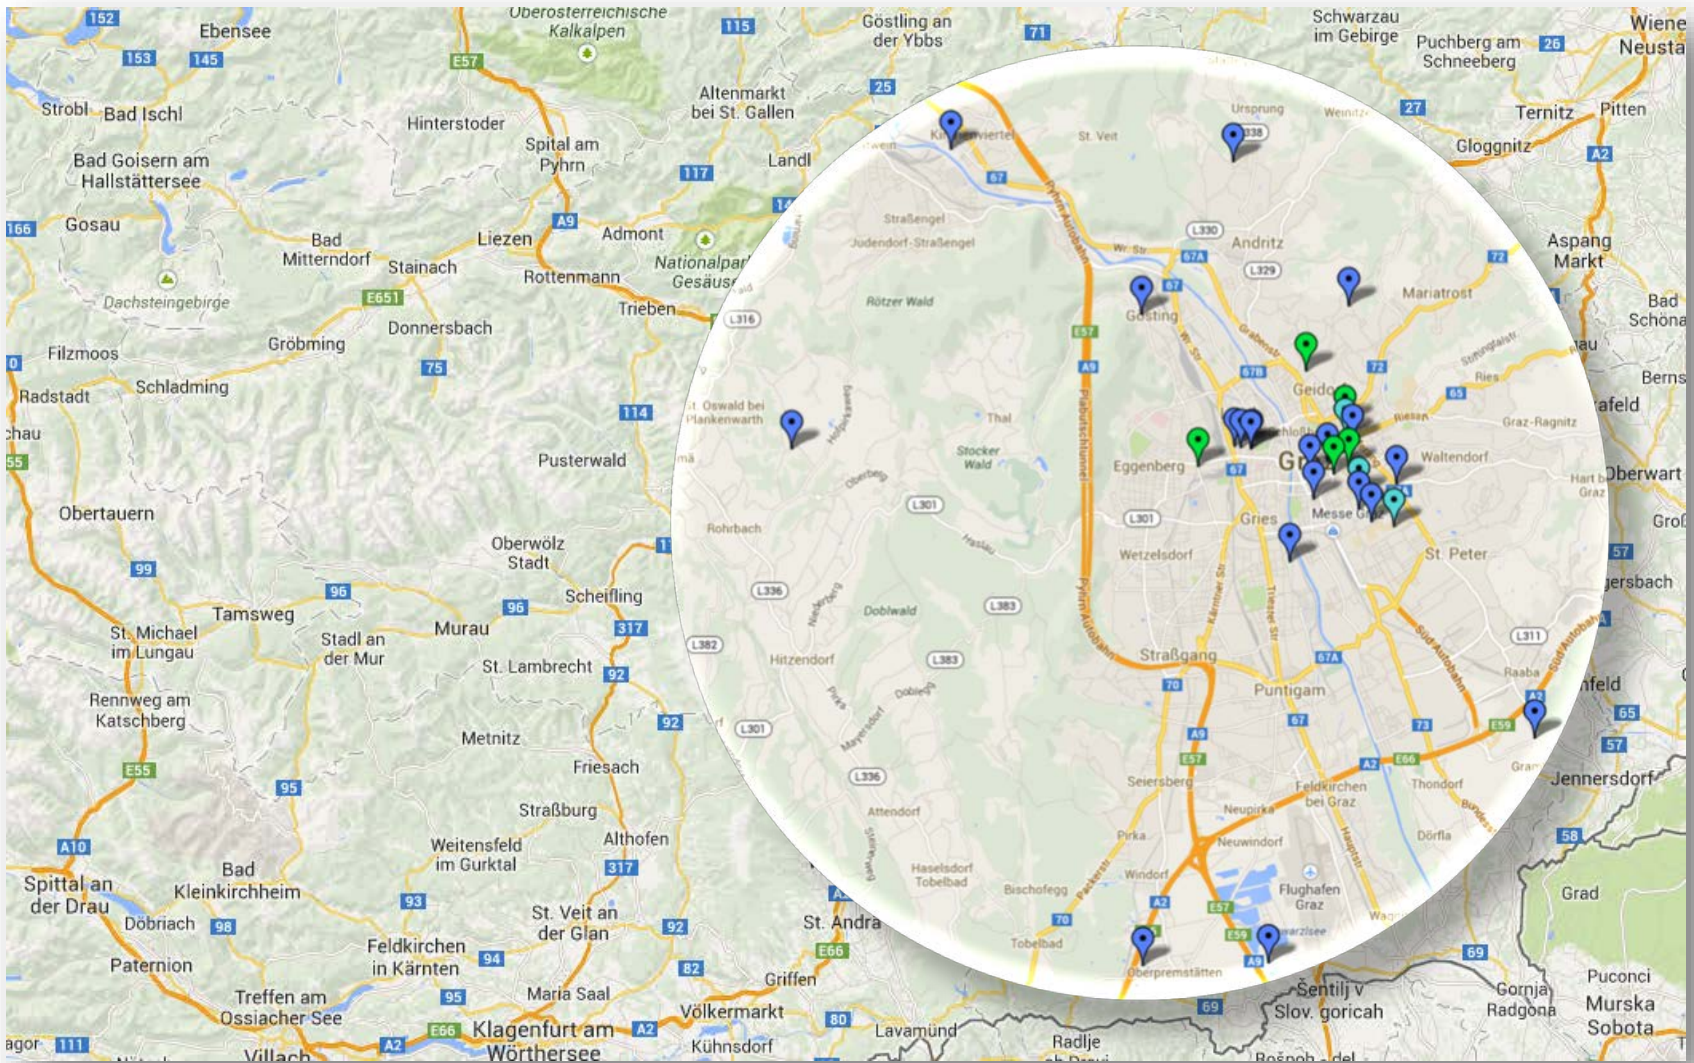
152
Ebensee
Oberösterreichische Kalkalpen
115
Göstling an der Ybbs
71
Schwarzau im Gebirge
Puchberg am Schneeberg
26
Wiener Neusta
153
145
E57
25
Altenmarkt bei St. Gallen
27
Ternitz
Pitten
Strobl
Bad Ischl
Hinterstoder
Gloggnitz
A2
Spital am Pyhrn
Landl
Bad Goisern am Hallstättersee
117
14
166
Gosau
A9
Admont
Aspang Markt
Bad Mitterndorf
Liezen
Nationalpark Gesäuse
Stainach
Rottenmann
Bad Schöna
Dachsteingebirge
E651
Trieben
Donnersbach
Filzmoos
Gröbming
75
Berns
Radstadt
Schladming
114
Pusterwald
Oberwart
Obertauern
Oberwölz Stadt
99
96
Scheifling
Tamsweg
96
St. Michael im Lungau
Stadl an der Mur
Murau
317
St. Lambrecht
92
Rennweg am Katschberg
92
Metnitz
E55
Friesach
95
Straßburg
A10
Weitensfeld im Gurktal
Althofen
Spittal an der Drau
Bad Kleinkirchheim
317
93
St. Veit an der Glan
Döbriach
98
92
St. Andrä
Feldkirchen in Kärnten
94
E66
Paternion
82
Griffen
Treffen am Ossiacher See
95
Maria Saal
Völkermarkt
80
Lavamünd
E66
Klagenfurt am Wörthersee
A2
Kühnsdorf
111
Villach
A2
Radlje
Puconci
Murska Sobota
Gornja Radgona
Šentilj v Slov. goricah
69
69
58
Grad
Jennersdorf
57
65
nfeld
57
Gro
Kindberg
St. Veit
Ursprung
L338
Judendorf-Straßengel
Straßengel
L330
Andritz
67A
L329
72
Gösting
67
Mariatrost
Rötzer Wald
L316
E57
A9
Geidorf
Schloß
St. Oswald bei Plankenwarth
Thal
Stocker Wald
Eggenberg
67
Gr
Waltendorf
Graz-Ragnitz
Ries
65
Rohrbach
L301
Gries
Messe Graz
L301
St. Peter
Wetzelsdorf
L336
L383
Doblwald
L311
L382
Hitzendorf
L383
Straßgang
67A
Puntigam
70
67
L301
A9
73
E57
Seiersberg
A2
E66
Thondorf
L336
Feldkirchen bei Graz
Attendorf
Neupirka
Pirka
Neuwindorf
Dörfla
Haselsdorf Tobelbad
Windorf
Flughafen Graz
Bischofegg
A2
E57
70
E59
Tobelbad
A9
Oberpremstätten
Raaba
A2
E59
Hart bei Graz